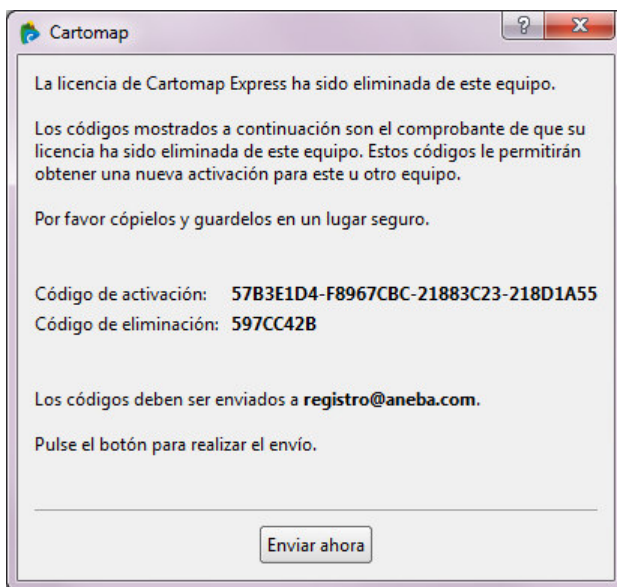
Cartomap

?

X

La licencia de Cartomap Express ha sido eliminada de este equipo.

Los códigos mostrados a continuación son el comprobante de que su licencia ha sido eliminada de este equipo. Estos códigos le permitirán obtener una nueva activación para este u otro equipo.

Por favor cópielos y guardelos en un lugar seguro.

Código de activación: 57B3E1D4-F8967CBC-21883C23-218D1A55
Código de eliminación: 597CC42B

Los códigos deben ser enviados a registro@aneba.com.

Pulse el botón para realizar el envío.

Enviar ahora